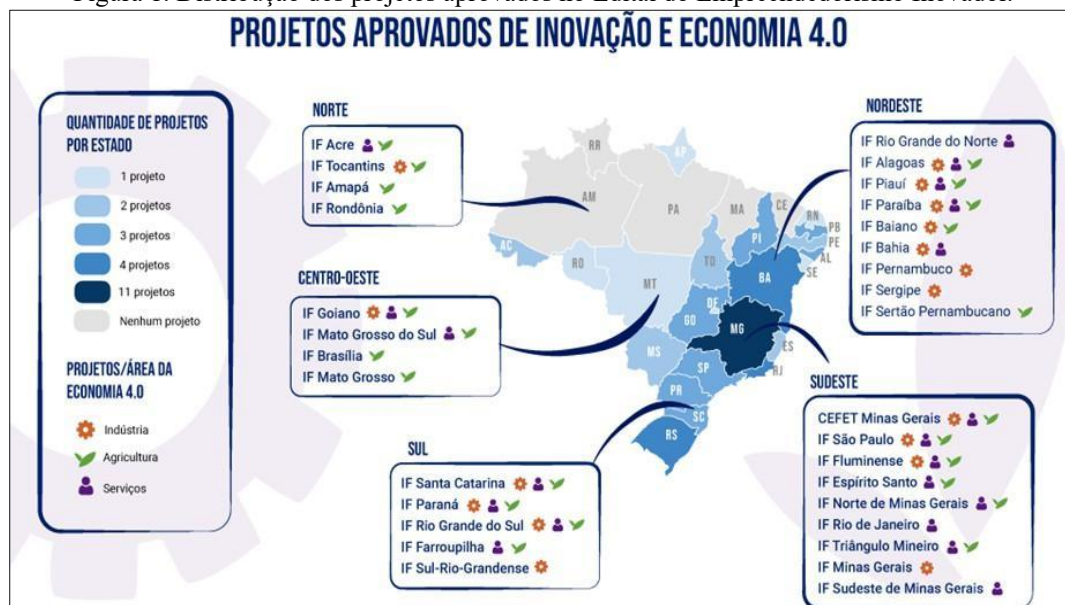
PROJETOS APROVADOS DE INOVAÇÃO E ECONOMIA 4.0

QUANTIDADE DE PROJETOS POR ESTADO
1 projeto
2 projetos
3 projetos
4 projetos
11 projetos
Nenhum projeto

PROJETOS/ÁREA DA ECONOMIA 4.0
Indústria
Agricultura
Serviços

NORTE
IF Acre
IF Tocantins
IF Amapá
IF Rondônia

CENTRO-OESTE
IF Goiano
IF Mato Grosso do Sul
IF Brasília
IF Mato Grosso

SUL
IF Santa Catarina
IF Paraná
IF Rio Grande do Sul
IF Farroupilha
IF Sul-Rio-Grandense

NORDESTE
IF Rio Grande do Norte
IF Alagoas
IF Piauí
IF Paraíba
IF Baiano
IF Bahia
IF Pernambuco
IF Sergipe
IF Sertão Pernambucano

SUDESTE
CEFET Minas Gerais
IF São Paulo
IF Fluminense
IF Espírito Santo
IF Norte de Minas Gerais
IF Rio de Janeiro
IF Triângulo Mineiro
IF Minas Gerais
IF Sudeste de Minas Gerais

RR AP AM PA MA CE RN PB PE AL SE PI AC RO TO BA MT GO DF MG ES MS SP RJ PR SC RS